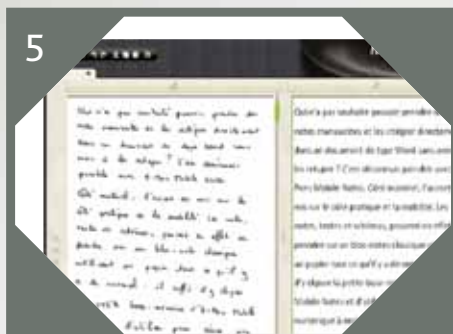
5

Qu'est-ce que souhaite pouvoir prendre des notes manuscrites et les intégrer directement dans un document de type Word sans avoir les retaper ? C'est désormais possible avec Nomo, Clairement, l'accent est mis sur le côté pratique et la mobilité. Les notes, textes et schémas, peuvent en effet prendre sur un bloc-notes classique et être modifiées sur ce qu'il y a de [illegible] il y a d'ailleurs la petite touche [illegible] Mobile Notes et il est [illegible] numérique à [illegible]